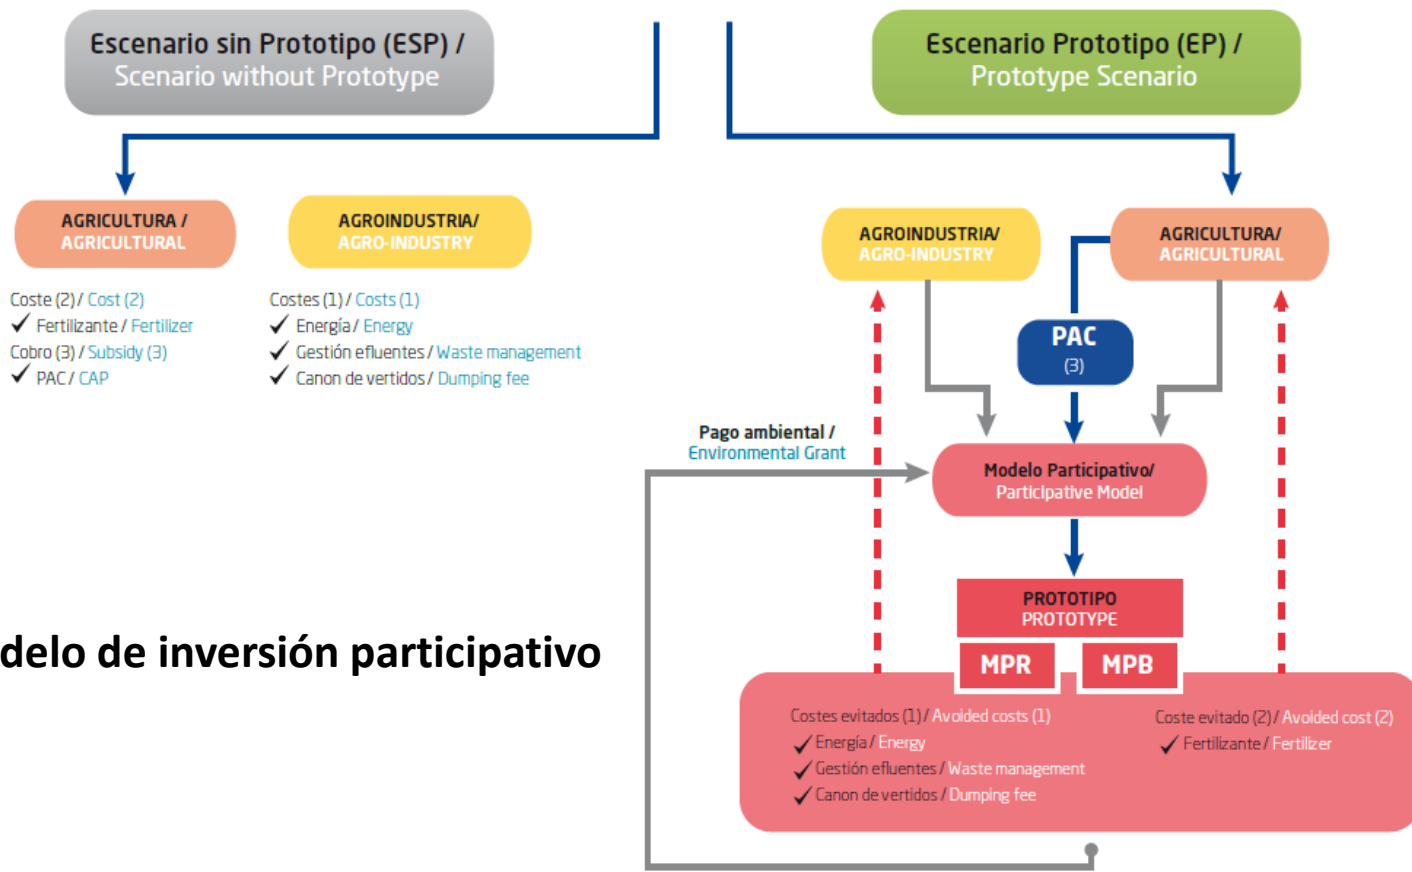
Escenario sin Prototipo (ESP) / Scenario without Prototype

Escenario Prototipo (EP) / Prototype Scenario

AGRICULTURA / AGRICULTURAL

AGROINDUSTRIA/ AGRO-INDUSTRY

Coste (2) / Cost (2)
✓ Fertilizante / Fertilizer
Cobro (3) / Subsidy (3)
✓ PAC / CAP

Costes (1) / Costs (1)
✓ Energía / Energy
✓ Gestión efluentes / Waste management
✓ Canon de vertidos / Dumping fee

AGROINDUSTRIA/ AGRO-INDUSTRY

AGRICULTURA/ AGRICULTURAL

PAC (3)

Pago ambiental / Environmental Grant

Modelo Participativo/ Participative Model

PROTOTIPO PROTOTYPE

MPR

MPB

delo de inversión participativo

Costes evitados (1) / Avoided costs (1)
✓ Energía / Energy
✓ Gestión efluentes / Waste management
✓ Canon de vertidos / Dumping fee

Coste evitado (2) / Avoided cost (2)
✓ Fertilizante / Fertilizer